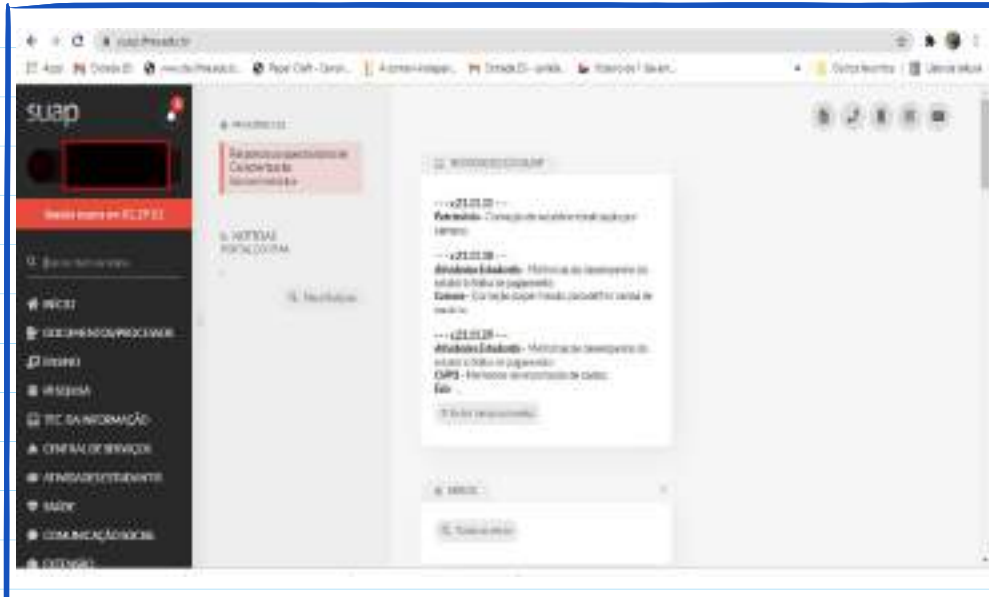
suap

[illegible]

INÍCIO
DOCUMENTOS/PROCESSOS
ENSINO
PESQUISA
TEC. DA INFORMAÇÃO
CENTRAL DE SERVIÇOS
ATIVIDADES ESTUDANTIS
SAÚDE
COMUNICAÇÃO SOCIAL
EXTENSÃO

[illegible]

NOTÍCIAS
PORTAL DO IFMA

--- v.21.03.20 ---
Patrimônio - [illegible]

--- v.21.03.18 ---
Atividades Estudantis - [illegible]
Ensino - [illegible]

--- v.21.03.09 ---
Atividades Estudantis - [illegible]
CNPQ - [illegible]
Edu - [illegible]

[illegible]